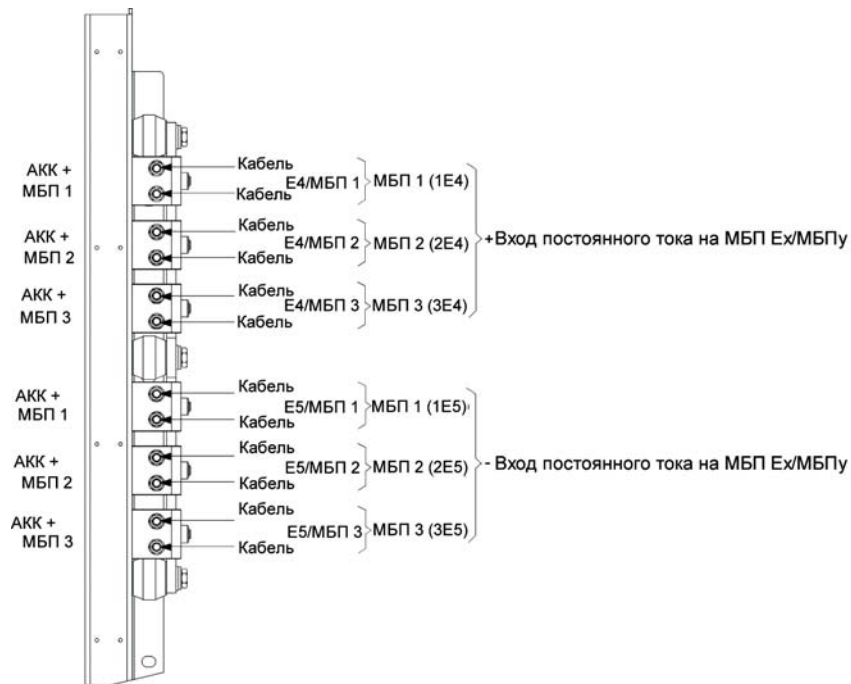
АКК +
МБП 1

Кабель
Кабель
E4/МБП 1
МБП 1 (1E4)

АКК +
МБП 2

Кабель
Кабель
E4/МБП 2
МБП 2 (2E4)

+Вход постоянного тока на МБП Ex/МБПу

АКК +
МБП 3

Кабель
Кабель
E4/МБП 3
МБП 3 (3E4)

АКК +
МБП 1

Кабель
Кабель
E5/МБП 1
МБП 1 (1E5)

АКК +
МБП 2

Кабель
Кабель
E5/МБП 2
МБП 2 (2E5)

- Вход постоянного тока на МБП Ex/МБПу

АКК +
МБП 3

Кабель
Кабель
E5/МБП 3
МБП 3 (3E5)